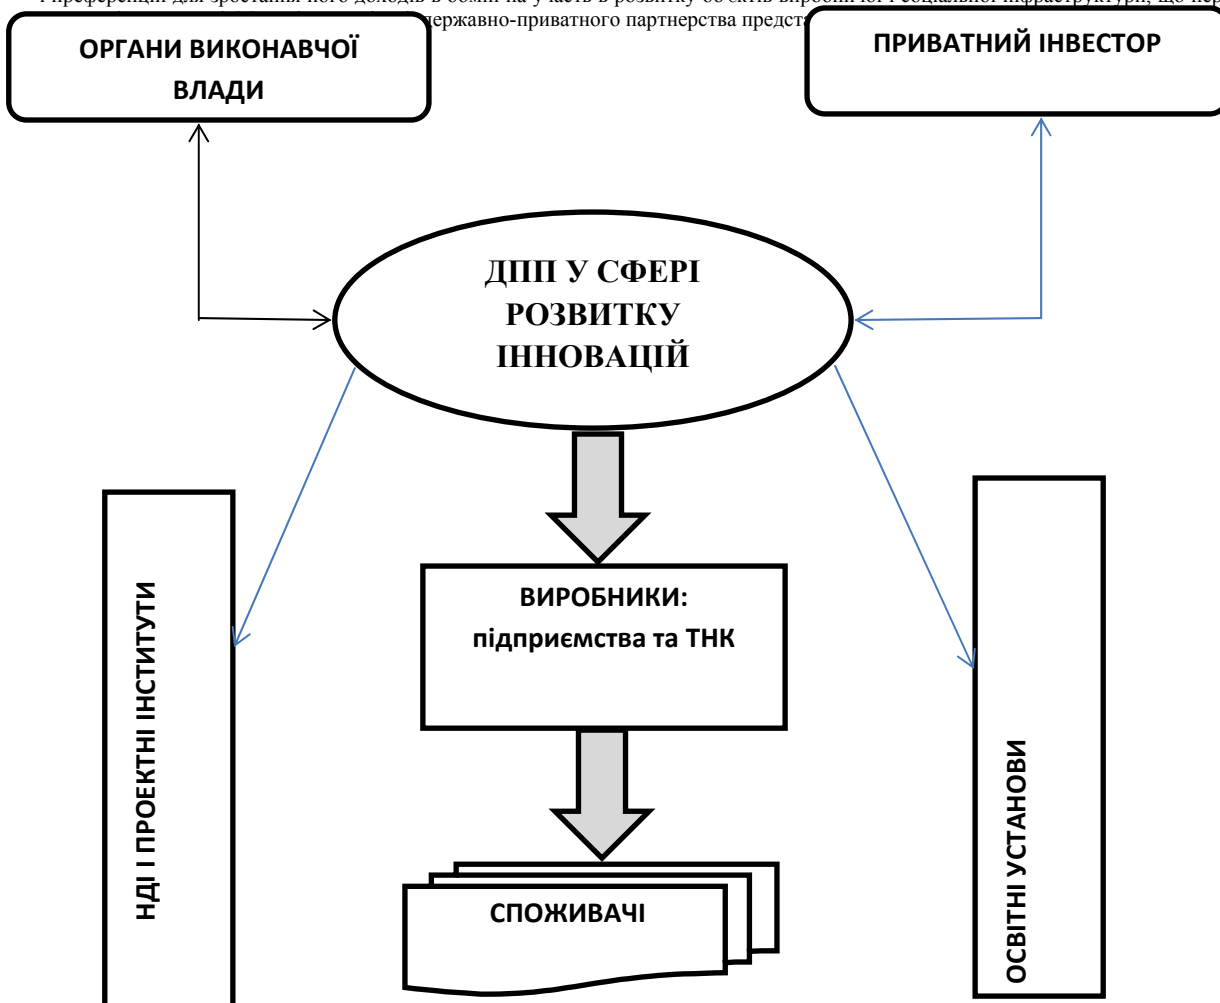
і преференції для зростання його доходів в обмін на участь в розвитку об'єктів виробничої і соціальної інфраструктури, що пер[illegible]
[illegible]державно-приватного партнерства предст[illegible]

ОРГАНИ ВИКОНАВЧОЇ ВЛАДИ

ПРИВАТНИЙ ІНВЕСТОР

ДПП У СФЕРІ РОЗВИТКУ ІННОВАЦІЙ

НДІ І ПРОЕКТНІ ІНСТИТУТИ

ВИРОБНИКИ: підприємства та ТНК

ОСВІТНІ УСТАНОВИ

СПОЖИВАЧІ